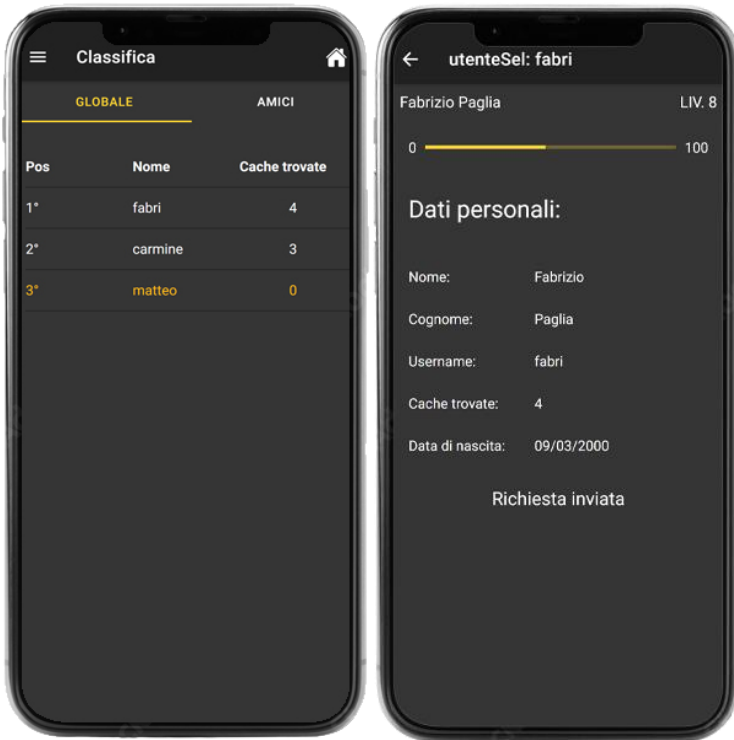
Classifica

GLOBALE AMICI

| Pos | Nome | Cache trovate |
|---|---|---|
| 1° | fabri | 4 |
| 2° | carmine | 3 |
| 3° | matteo | 0 |

utenteSel: fabri

Fabrizio Paglia LIV. 8

0 100

Dati personali:

Nome: Fabrizio

Cognome: Paglia

Username: fabri

Cache trovate: 4

Data di nascita: 09/03/2000

Richiesta inviata